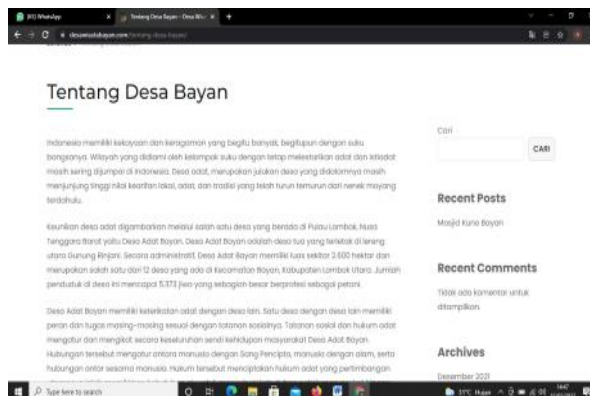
(10) WhatsApp

Tentang Desa Bayan – Desa Wis

desawisatabayan.com/tentang-desa-bayan/

Tentang Desa Bayan

Indonesia memiliki kekayaan dan keragaman yang begitu banyak, begitupun dengan suku bangsanya. Wilayah yang didiami oleh kelompok suku dengan tetap melestarikan adat dan istiadat masih sering dijumpai di Indonesia. Desa adat, merupakan julukan desa yang didalamnya masih menjunjung tinggi nilai kearifan lokal, adat, dan tradisi yang telah turun temurun dari nenek moyang terdahulu.

Keunikan desa adat digambarkan melalui salah satu desa yang berada di Pulau Lombok, Nusa Tenggara Barat yaitu Desa Adat Bayan. Desa Adat Bayan adalah desa tua yang terletak di lereng utara Gunung Rinjani. Secara administratif, Desa Adat Bayan memiliki luas sekitar 3.600 hektar dan merupakan salah satu dari 12 desa yang ada di Kecamatan Bayan, Kabupaten Lombok Utara. Jumlah penduduk di desa ini mencapai 5.373 jiwa yang sebagian besar berprofesi sebagai petani.

Desa Adat Bayan memiliki keterikatan adat dengan desa lain. Satu desa dengan desa lain memiliki peran dan tugas masing-masing sesuai dengan tatanan sosialnya. Tatanan sosial dan hukum adat mengatur dan mengikat secara keseluruhan sendi kehidupan masyarakat Desa Adat Bayan. Hubungan tersebut mengatur antara manusia dengan Sang Pencipta, manusia dengan alam, serta hubungan antar sesama manusia. Hukum tersebut menciptakan hukum adat yang pertimbangan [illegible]

Cari

CARI

Recent Posts

Masjid Kuno Bayan

Recent Comments

Tidak ada komentar untuk ditampilkan.

Archives

Desember 2021

Type here to search